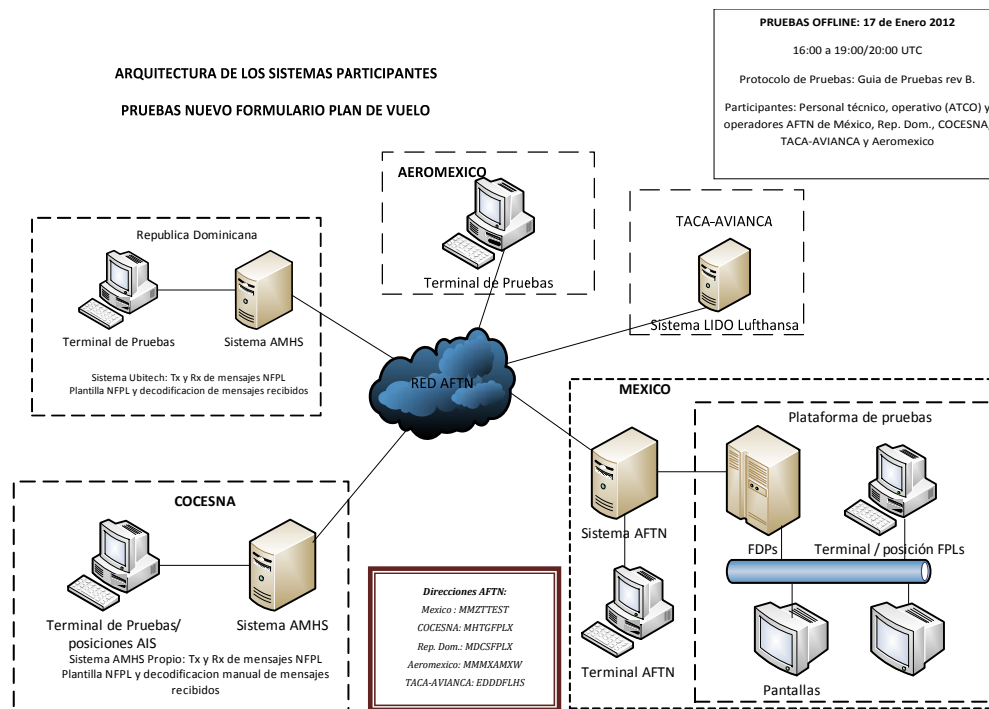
ARQUITECTURA DE LOS SISTEMAS PARTICIPANTES

PRUEBAS NUEVO FORMULARIO PLAN DE VUELO

PRUEBAS OFFLINE: 17 de Enero 2012

16:00 a 19:00/20:00 UTC

Protocolo de Pruebas: Guia de Pruebas rev B.

Participantes: Personal técnico, operativo (ATCO) y operadores AFTN de México, Rep. Dom., COCESNA, TACA-AVIANCA y Aeromexico

AEROMEXICO

Terminal de Pruebas

TACA-AVIANCA

Sistema LIDO Lufthansa

Republica Dominicana

Terminal de Pruebas

Sistema AMHS

Sistema Ubitech: Tx y Rx de mensajes NFPL
Plantilla NFPL y decodificacion de mensajes recibidos

RED AFTN

MEXICO

Plataforma de pruebas

Sistema AFTN

FDPs

Terminal / posición FPLs

Terminal AFTN

Pantallas

COCESNA

Terminal de Pruebas/ posiciones AIS

Sistema AMHS

Sistema AMHS Propio: Tx y Rx de mensajes NFPL
Plantilla NFPL y decodificacion manual de mensajes recibidos

Direcciones AFTN:
Mexico : MMZTTEST
COCESNA: MHTGFPLX
Rep. Dom.: MDCSFPLX
Aeromexico: MMMXAMXW
TACA-AVIANCA: EDDDFLHS